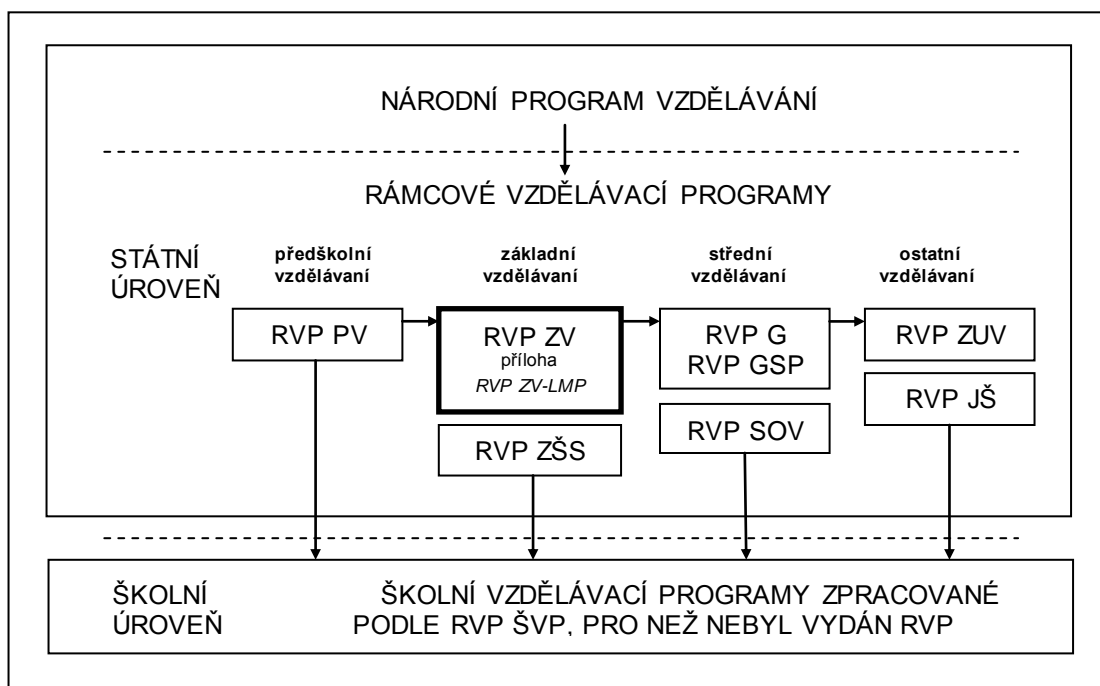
NÁRODNÍ PROGRAM VZDĚLÁVÁNÍ

RÁMCOVÉ VZDĚLÁVACÍ PROGRAMY

STÁTNÍ ÚROVEŇ

předškolní vzdělávaní

základní vzdělávaní

střední vzdělávaní

ostatní vzdělávaní

RVP PV

RVP ZV
příloha
*RVP ZV-LMP*

RVP G
RVP GSP

RVP ZUV

RVP JŠ

RVP ZŠS

RVP SOV

ŠKOLNÍ ÚROVEŇ

ŠKOLNÍ VZDĚLÁVACÍ PROGRAMY ZPRACOVANÉ PODLE RVP ŠVP, PRO NEŽ NEBYL VYDÁN RVP